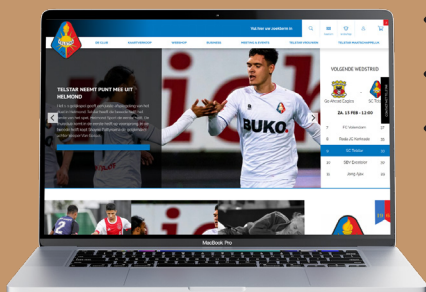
Vul hier uw zoekterm in

DE CLUB
WEDSTRIJDEN
SHOP
BUSINESS
MEDIA
TELSTAR

TELSTAR NEEMT PUNT MEE UIT HELMOND

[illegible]

BUKO.

VOLGENDE WEDSTRIJD

Go Ahead Eagles
SC Telstar

ZA. 13 FEB - 12:00

| 3 | FC Volendam | 28 |
|---|---|---|
| 4 | Roda JC Kerkrade | 28 |
| 5 | SC Telstar | 27 |
| 6 | SBV Excelsior | 27 |
| 7 | Jong Ajax | 26 |

MacBook Pro